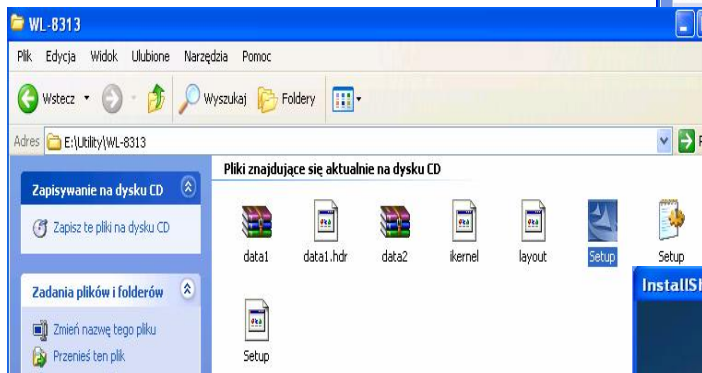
WL-8313

Plik Edycja Widok Ulubione Narzędzia Pomoc

Wstecz Wyszukaj Foldery

Adres E:\Utility\WL-8313

Zapisywanie na dysku CD

Zapisz te pliki na dysku CD

Zadania plików i folderów

Zmień nazwę tego pliku

Przenieś ten plik

Pliki znajdujące się aktualnie na dysku CD

data1 data1.hdr data2 ikernel layout Setup Setup

Setup

InstallSh